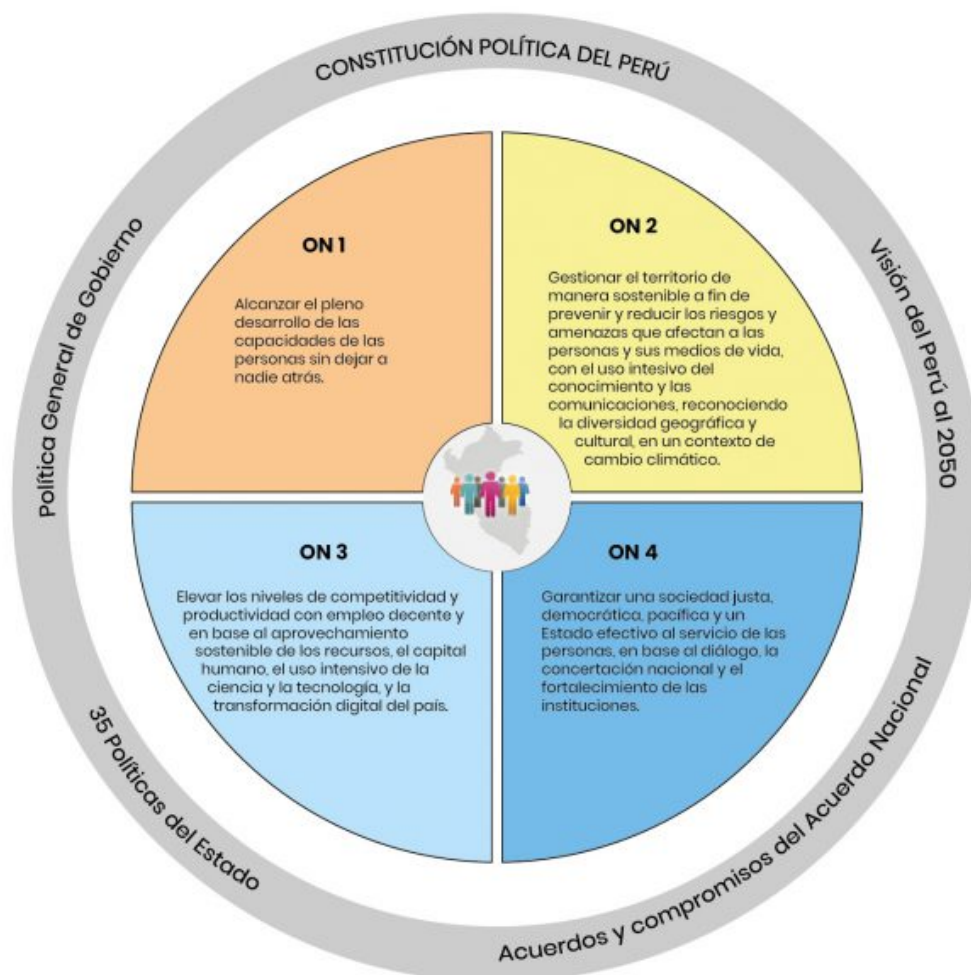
CONSTITUCIÓN POLÍTICA DEL PERÚ

Visión del Perú al 2050

Acuerdos y compromisos del Acuerdo Nacional

35 Políticas del Estado

Política General de Gobierno

ON 1

Alcanzar el pleno desarrollo de las capacidades de las personas sin dejar a nadie atrás.

ON 2

Gestionar el territorio de manera sostenible a fin de prevenir y reducir los riesgos y amenazas que afectan a las personas y sus medios de vida, con el uso intesivo del conocimiento y las comunicaciones, reconociendo la diversidad geográfica y cultural, en un contexto de cambio climático.

ON 3

Elevar los niveles de competitividad y productividad con empleo decente y en base al aprovechamiento sostenible de los recursos, el capital humano, el uso intensivo de la ciencia y la tecnología, y la transformación digital del país.

ON 4

Garantizar una sociedad justa, democrática, pacífica y un Estado efectivo al servicio de las personas, en base al diálogo, la concertación nacional y el fortalecimiento de las instituciones.